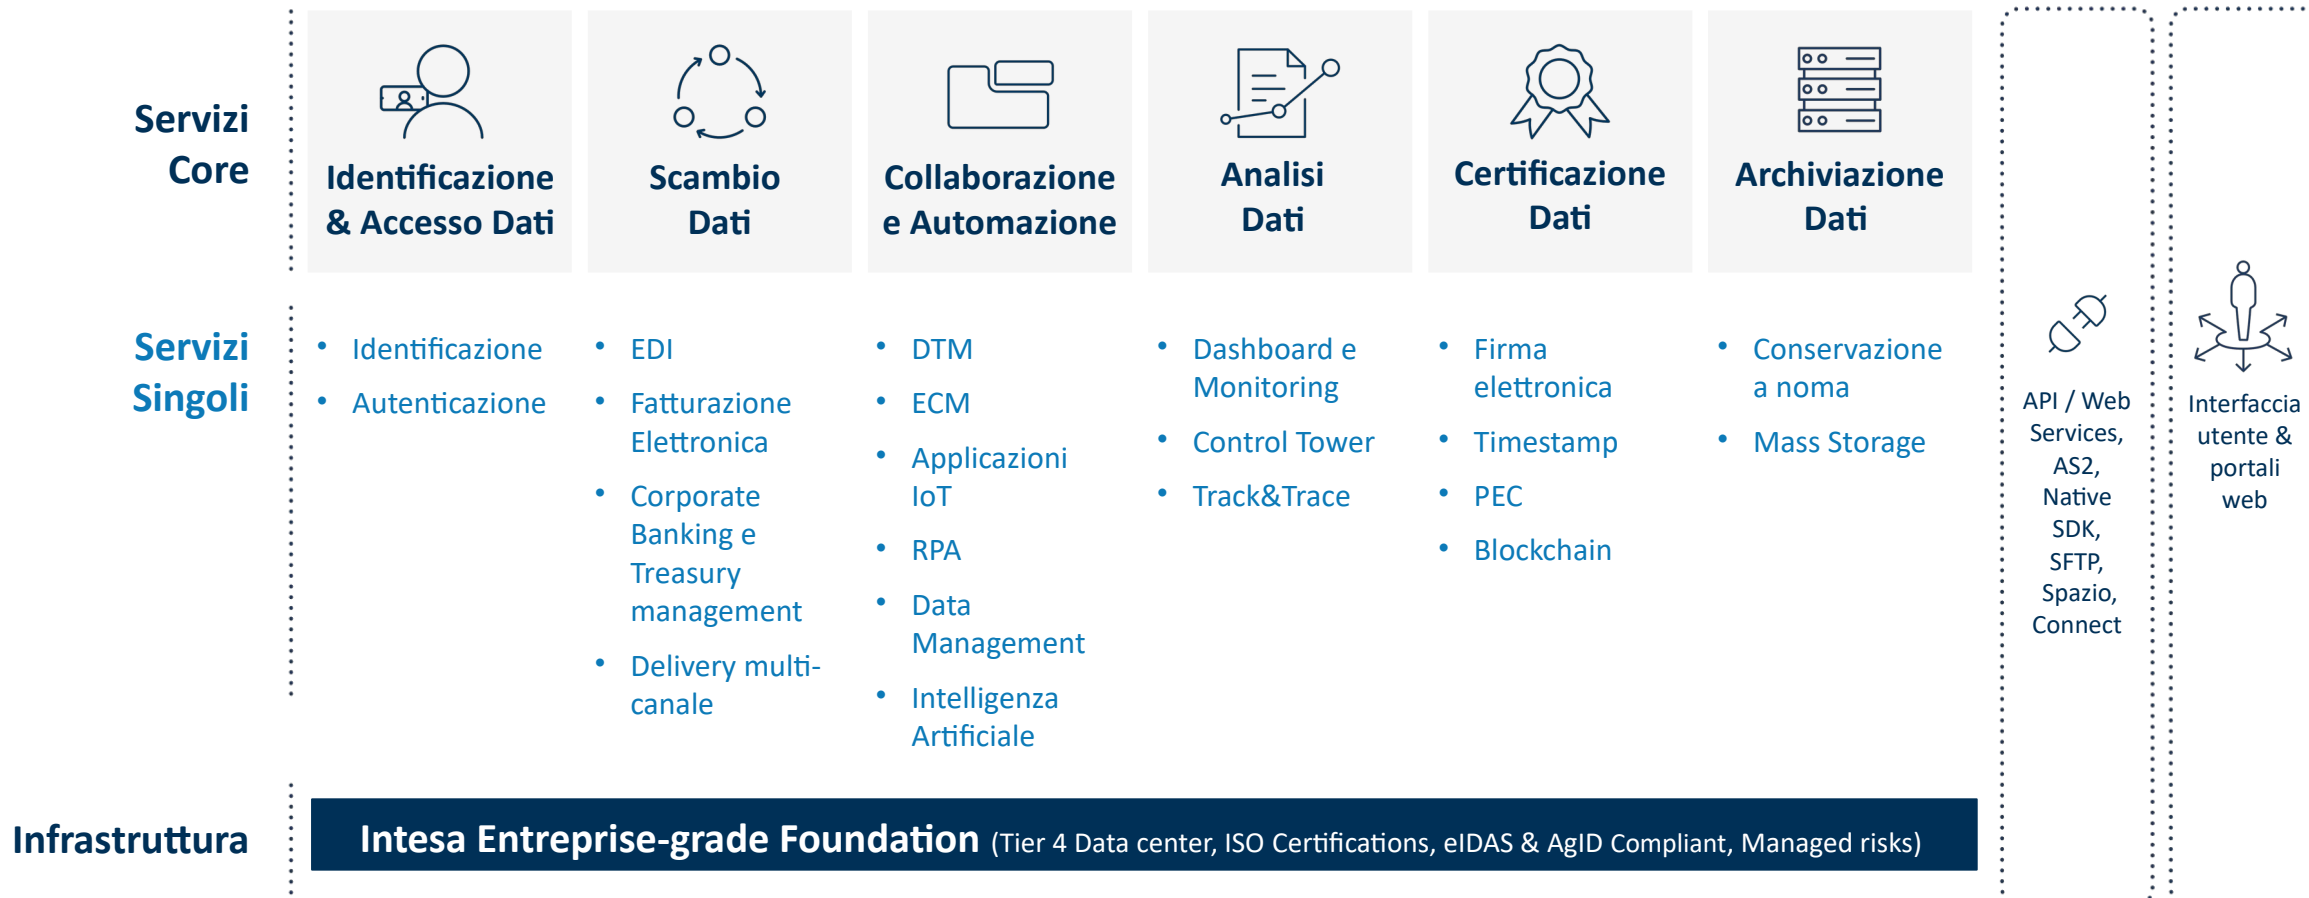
Servizi Core

Identificazione & Accesso Dati

Scambio Dati

Collaborazione e Automazione

Analisi Dati

Certificazione Dati

Archiviazione Dati

Servizi Singoli

• Identificazione
• Autenticazione

• EDI
• Fatturazione Elettronica
• Corporate Banking e Treasury management
• Delivery multi-canale

• DTM
• ECM
• Applicazioni IoT
• RPA
• Data Management
• Intelligenza Artificiale

• Dashboard e Monitoring
• Control Tower
• Track&Trace

• Firma elettronica
• Timestamp
• PEC
• Blockchain

• Conservazione a noma
• Mass Storage

API / Web Services, AS2, Native SDK, SFTP, Spazio, Connect

Interfaccia utente & portali web

Infrastruttura

Intesa Entreprise-grade Foundation (Tier 4 Data center, ISO Certifications, eIDAS & AgID Compliant, Managed risks)